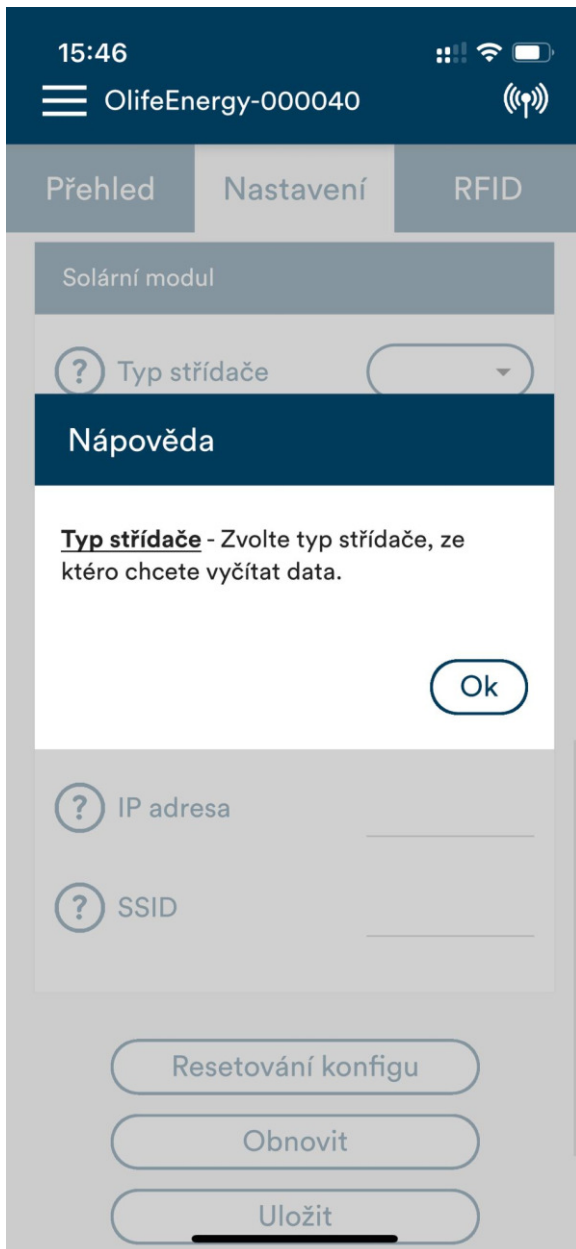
15:46

OlifeEnergy-000040

Přehled Nastavení RFID

Solární modul

? Typ střídače

Nápověda

Typ střídače - Zvolte typ střídače, ze kterého chcete vyčítat data.

Ok

? IP adresa

? SSID

Resetování konfigu

Obnovit

Uložit